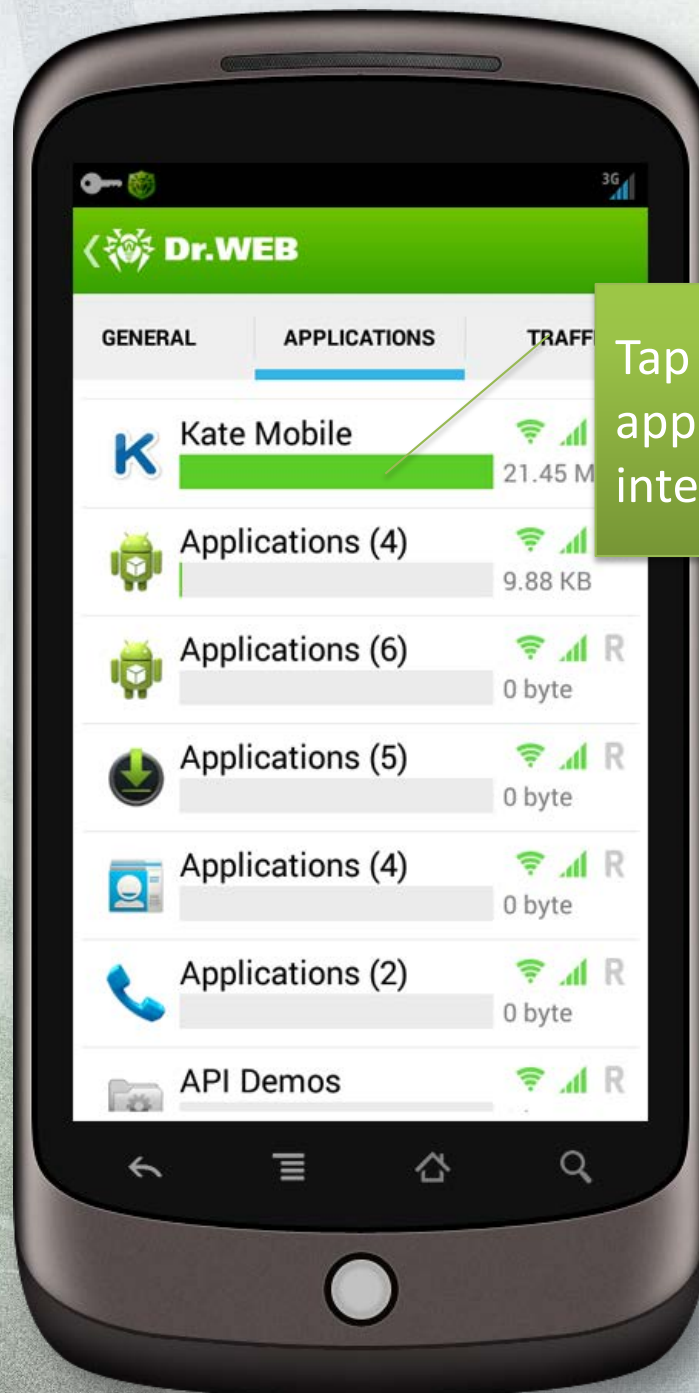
3G

Dr.WEB

GENERAL APPLICATIONS TRAFF

Tap
app
inte

Kate Mobile
21.45 M

Applications (4)
9.88 KB

Applications (6) R
0 byte

Applications (5) R
0 byte

Applications (4) R
0 byte

Applications (2) R
0 byte

API Demos R